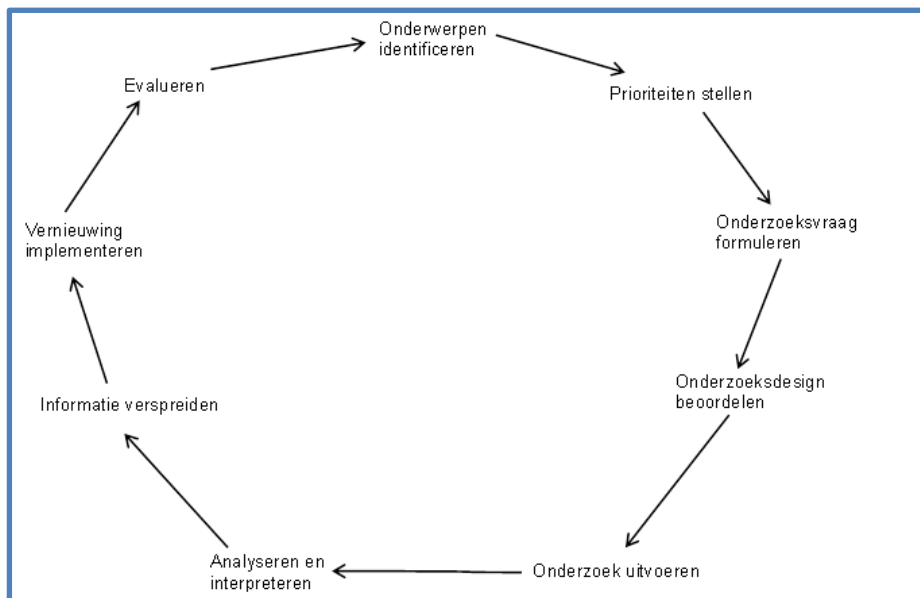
Onderwerpen identificeren

Prioriteiten stellen

Onderzoeksvraag formuleren

Onderzoeksdesign beoordelen

Onderzoek uitvoeren

Analyseren en interpreteren

Informatie verspreiden

Vernieuwing implementeren

Evalueren